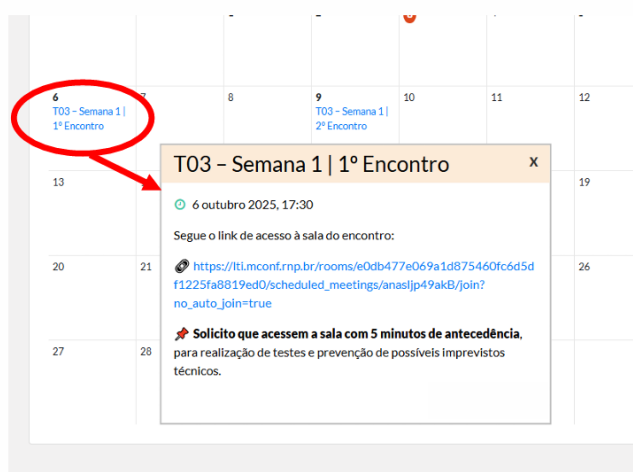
6
T03 – Semana 1 | 1º Encontro

7

8

9
T03 – Semana 1 | 2º Encontro

10

11

12

13

19

20

21

26

27

28

T03 – Semana 1 | 1º Encontro
x

6 outubro 2025, 17:30

Segue o link de acesso à sala do encontro:

https://lti.mconf.rnp.br/rooms/e0db477e069a1d875460fc6d5df1225fa8819ed0/scheduled_meetings/anasljp49akB/join?no_auto_join=true

**Solicito que acessem a sala com 5 minutos de antecedência**, para realização de testes e prevenção de possíveis imprevistos técnicos.